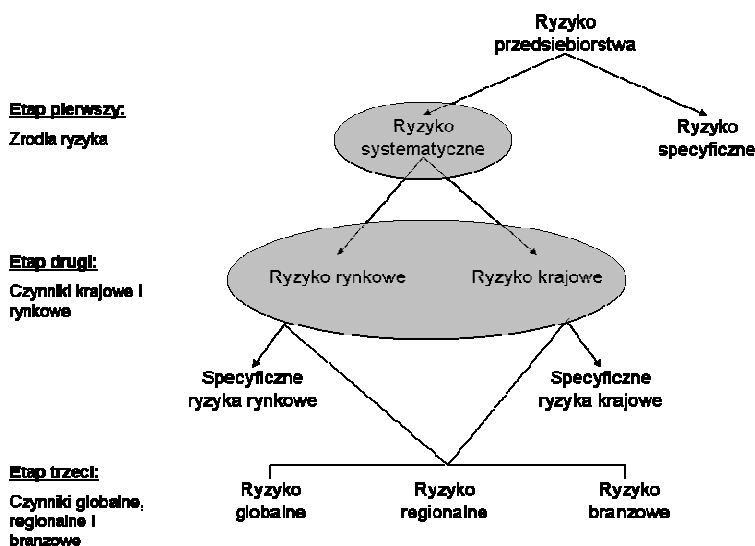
Ryzyko przedsiebiorstwa

Etap pierwszy:

Zrodla ryzyka

Ryzyko systematyczne

Ryzyko specyficzne

Etap drugi:

Czynniki krajowe i rynkowe

Ryzyko rynkowe

Ryzyko krajowe

Specyficzne ryzyka rynkowe

Specyficzne ryzyka krajowe

Etap trzeci:

Czynniki globalne, regionalne i branzowe

Ryzyko globalne

Ryzyko regionalne

Ryzyko branzowe